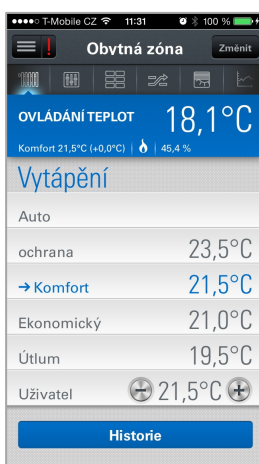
●●●●○ T-Mobile CZ 11:31 100 %

! Obytná zóna Změnit

OVLÁDÁNÍ TEPLOT 18,1°C
Komfort 21,5°C (+0,0°C) | 45,4 %

Vytápění

Auto

ochrana 23,5°C

→ Komfort 21,5°C

Ekonomický 21,0°C

Útlum 19,5°C

Uživatel 21,5°C

Historie